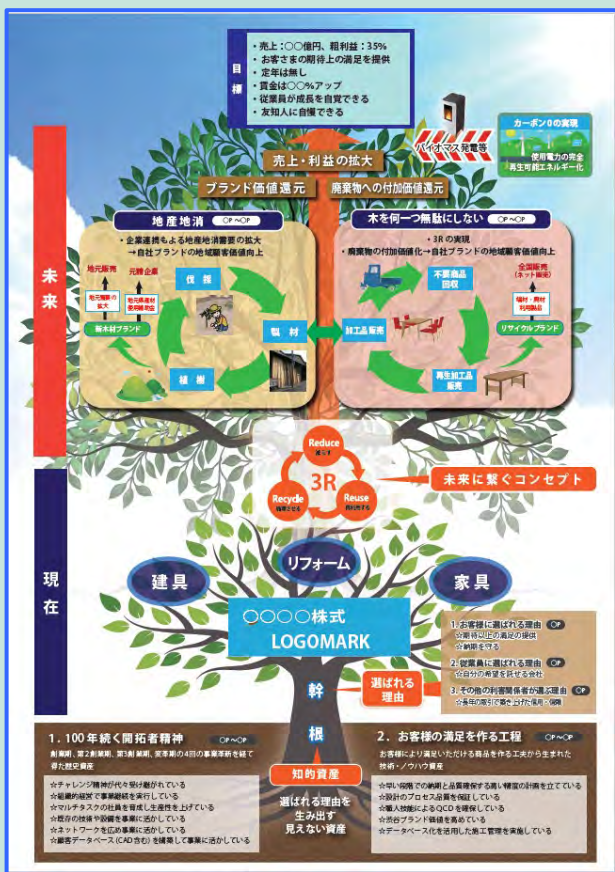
目標

・売上：○○億円、粗利益：35%
・お客さまの期待以上の満足を提供
・定年は無し
・賃金は○○%アップ
・従業員が成長を自覚できる
・友知人に自慢できる

バイオマス発電等

カーボン0の実現
使用電力の完全再生可能エネルギー化

売上・利益の拡大

ブランド価値還元　廃棄物への付加価値還元

未来

地産地消 OP ~OP
・企業連携による地産地消需要の拡大
→自社ブランドの地域顧客価値向上

地元販売　元請企業
地元種樹の拡大　地元構造材活用推進
新木材ブランド
伐採　製材　植樹

木を何一つ無駄にしない OP ~OP
・3Rの実現
・廃棄物の付加価値化→自社ブランドの地域顧客価値向上

不要商品回収　全国販売（ネット販売）
端材・廃材利用製品
加工品販売　リサイクルブランド
再生加工品販売

Reduce 減らす
3R
Recycle 再資源化する
Reuse 再利用する

未来に繋ぐコンセプト

現在

建具　リフォーム　家具

○○○○株式
LOGOMARK

1. お客様に選ばれる理由 OP
☆期待以上の満足の提供
☆納期を守る
2. 従業員に選ばれる理由 OP
☆自分の希望を託せる会社
3. その他の利害関係者が選ぶ理由 OP
☆長年の取引で築き上げた信用・信頼

幹

選ばれる理由

根

知的資産

選ばれる理由を生み出す見えない資産

1. 100年続く開拓者精神 OP ~OP
創業期、第2創業期、第3創業期、変革期の4回の事業革新を経て得た歴史資産
☆チャレンジ精神が代々受け継がれている
☆組織的経営で事業継続を実行している
☆マルチタスクの社員を育成し生産性を上げている
☆既存の技術や設備を事業に活かしている
☆ネットワークを広め事業に活かしている
☆顧客データベース（CAD含む）を構築して事業に活かしている

2. お客様の満足を作る工程 OP
お客様により満足いただける商品を作る工夫から生まれた技術・ノウハウ資産
☆早い段階での納期と品質確保する高い精度の計画を立てている
☆設計のプロセス品質を保証している
☆職人技能によるQCDを確保している
☆渋谷ブランド価値を高めている
☆データベース化を活用した施工管理を実施している